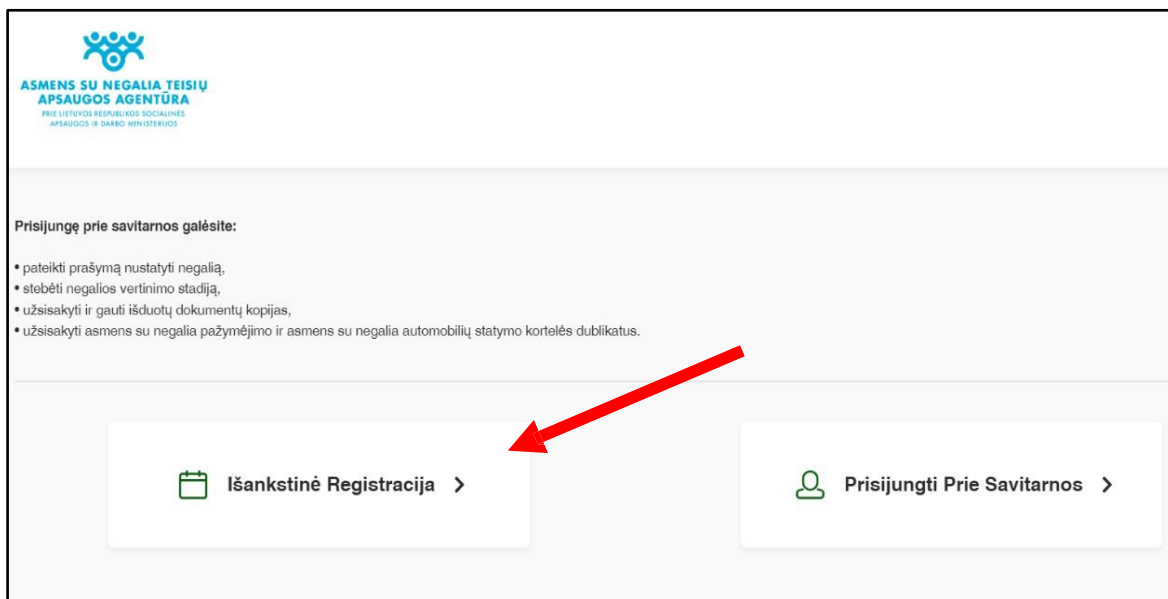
ASMENS SU NEGALIA TEISIŲ APSAUGOS AGENTŪRA
PRIE LIETUVOS RESPUBLIKOS SOCIALINĖS APSAUGOS IR DARBO MINISTERIJOS

Prisijungę prie savitarnos galėsite:

• pateikti prašymą nustatyti negalią,
• stebėti negalios vertinimo stadiją,
• užsisakyti ir gauti išduotų dokumentų kopijas,
• užsisakyti asmens su negalia pažymėjimo ir asmens su negalia automobilių statymo kortelės dublikatus.

Išankstinė Registracija >

Prisijungti Prie Savitarnos >